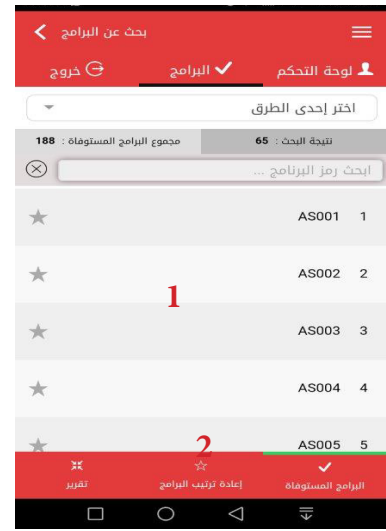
بحث عن البرامج

لوحة التحكم
البرامج
خروج

اختر إحدى الطرق

نتيجة البحث : 65
مجموع البرامج المستوفاة : 188

ابحث رمز البرنامج ...

1 AS001
2 AS002
3 AS003
4 AS004
5 AS005

1
2

البرامج المستوفاة
إعادة ترتيب البرامج
تقرير